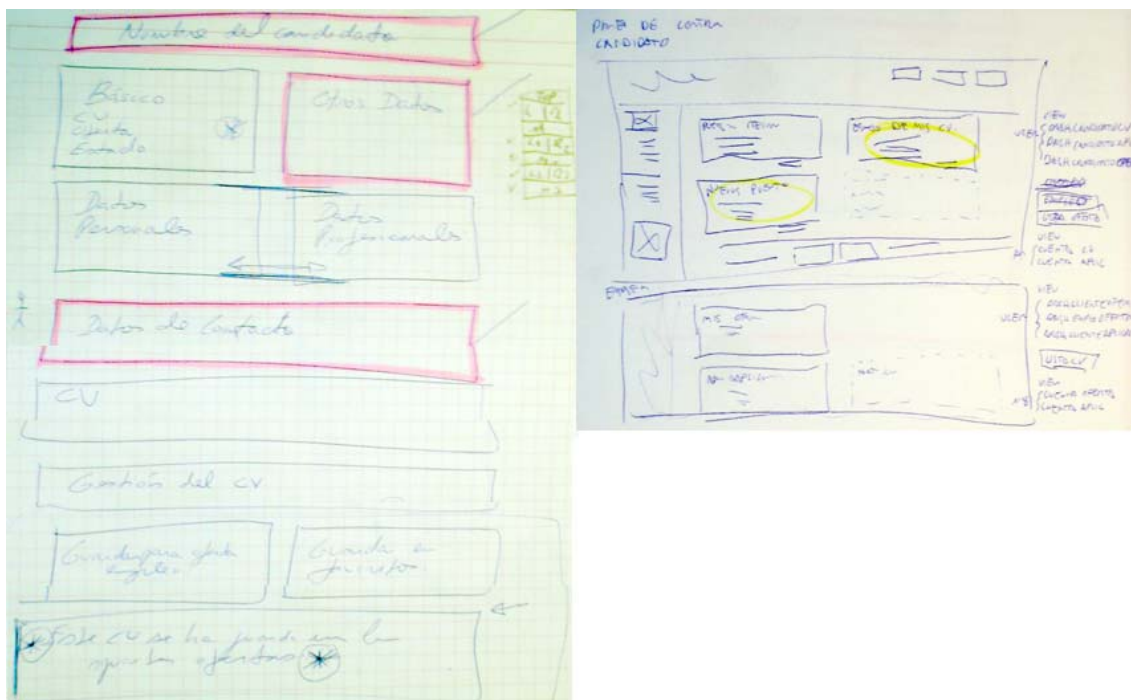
Nombre del candidato

Básico
CV
Cuenta
Estado

Otros Datos

Datos Personales

Datos Profesionales

Datos de Contacto

CV

Gestión del CV

Guardar para ofertas ligadas

Guarda en privado

Este CV se ha guardado en las siguientes ofertas

PANTA DE CENTRA CANDIDATO

MIS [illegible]

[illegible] DE MIS CV

NUEVO PUESTO

VIEW
DATA CANDIDATO
DATA CANDIDATO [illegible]
DATA CANDIDATO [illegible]

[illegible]
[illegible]
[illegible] OFERTA

VIEW
OFERTA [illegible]
CUENTA APLIC

EMPRESA

MIS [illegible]

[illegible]

VIEW
DATA CLIENTE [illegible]
DATA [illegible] OFERTA
DATA CLIENTE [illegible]

LISTA CV

VIEW
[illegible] OFERTA
CUENTA APLIC